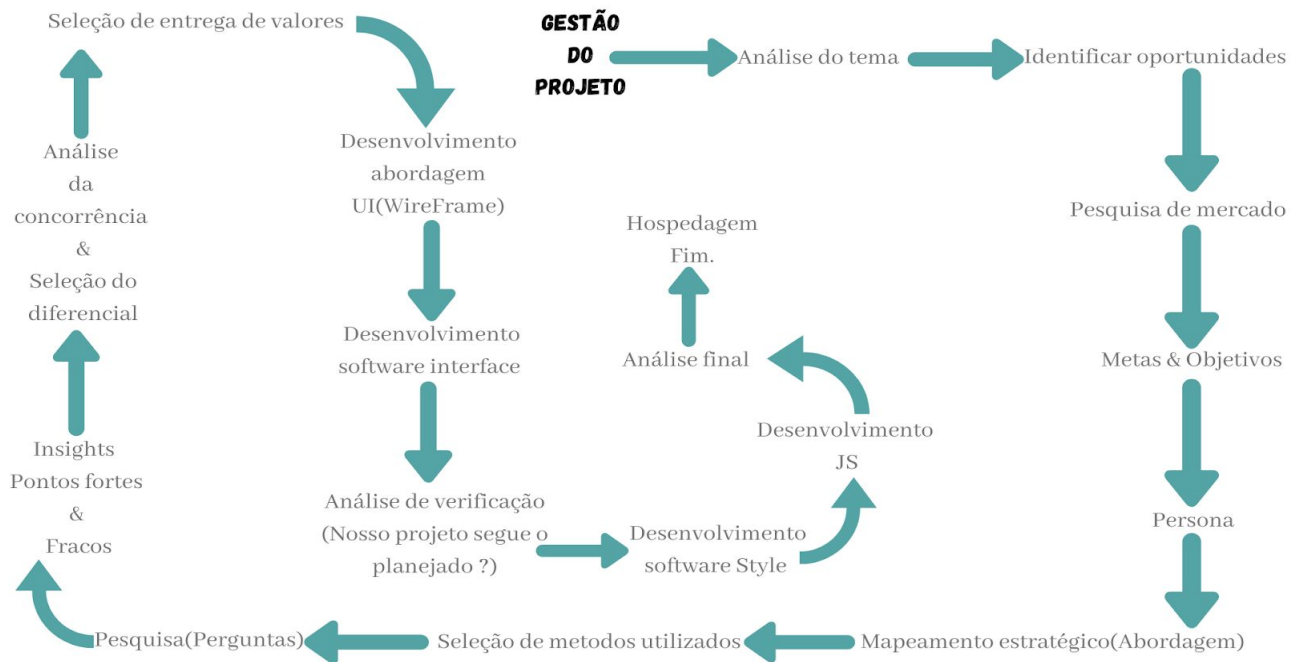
GESTÃO DO PROJETO

Análise do tema

Identificar oportunidades

Pesquisa de mercado

Metas & Objetivos

Persona

Mapeamento estratégico(Abordagem)

Seleção de metodos utilizados

Pesquisa(Perguntas)

Insights
Pontos fortes
&
Fracos

Análise
da
concorrência
&
Seleção do
diferencial

Seleção de entrega de valores

Desenvolvimento
abordagem
UI(WireFrame)

Desenvolvimento
software interface

Análise de verificação
(Nosso projeto segue o
planejado ?)

Desenvolvimento
software Style

Desenvolvimento
JS

Análise final

Hospedagem
Fim.